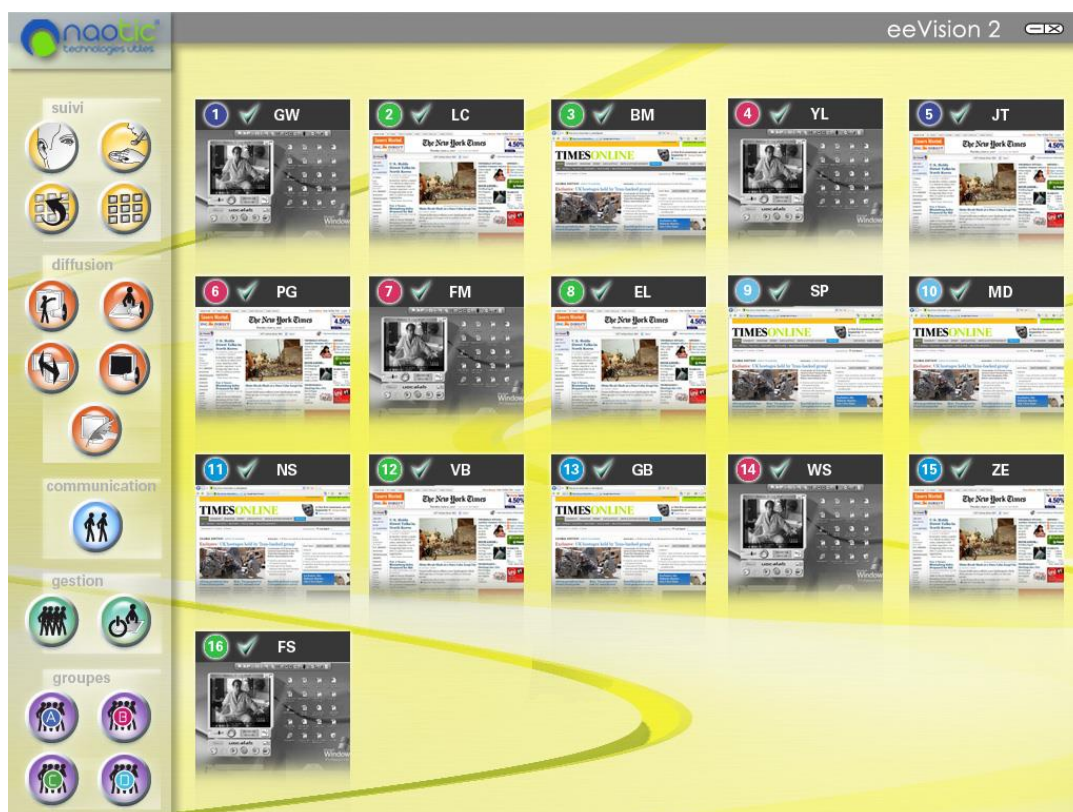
naotic technologies utiles

eeVision 2

suivi

diffusion

communication

gestion

groupes

A B C D

1 GW
2 LC
3 BM
4 YL
5 JT
6 PG
7 FM
8 EL
9 SP
10 MD
11 NS
12 VB
13 GB
14 WS
15 ZE
16 FS

The New York Times
TIMESONLINE